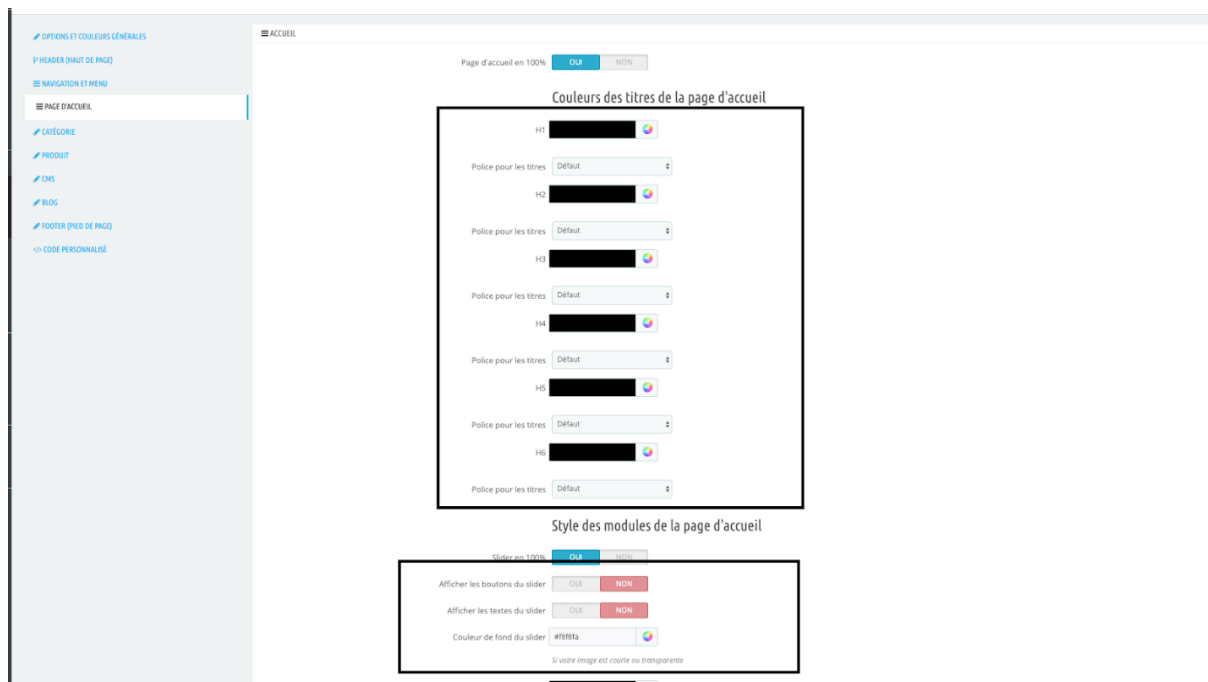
OPTIONS ET COULEURS GÉNÉRALES
HEADER (HAUT DE PAGE)
NAVIGATION ET MENU
PAGE D'ACCUEIL
CATÉGORIE
PRODUIT
CMS
BLOG
FOOTER (PIED DE PAGE)
CODE PERSONNALISÉ

ACCUEIL

Page d'accueil en 100% OUI NON

Couleurs des titres de la page d'accueil

H1

Police pour les titres Défaut

H2

Police pour les titres Défaut

H3

Police pour les titres Défaut

H4

Police pour les titres Défaut

H5

Police pour les titres Défaut

H6

Police pour les titres Défaut

Style des modules de la page d'accueil

Slider en 100% OUI NON

Afficher les boutons du slider OUI NON

Afficher les textes du slider OUI NON

Couleur de fond du slider #f8f8fa

Si votre image est courte ou transparente